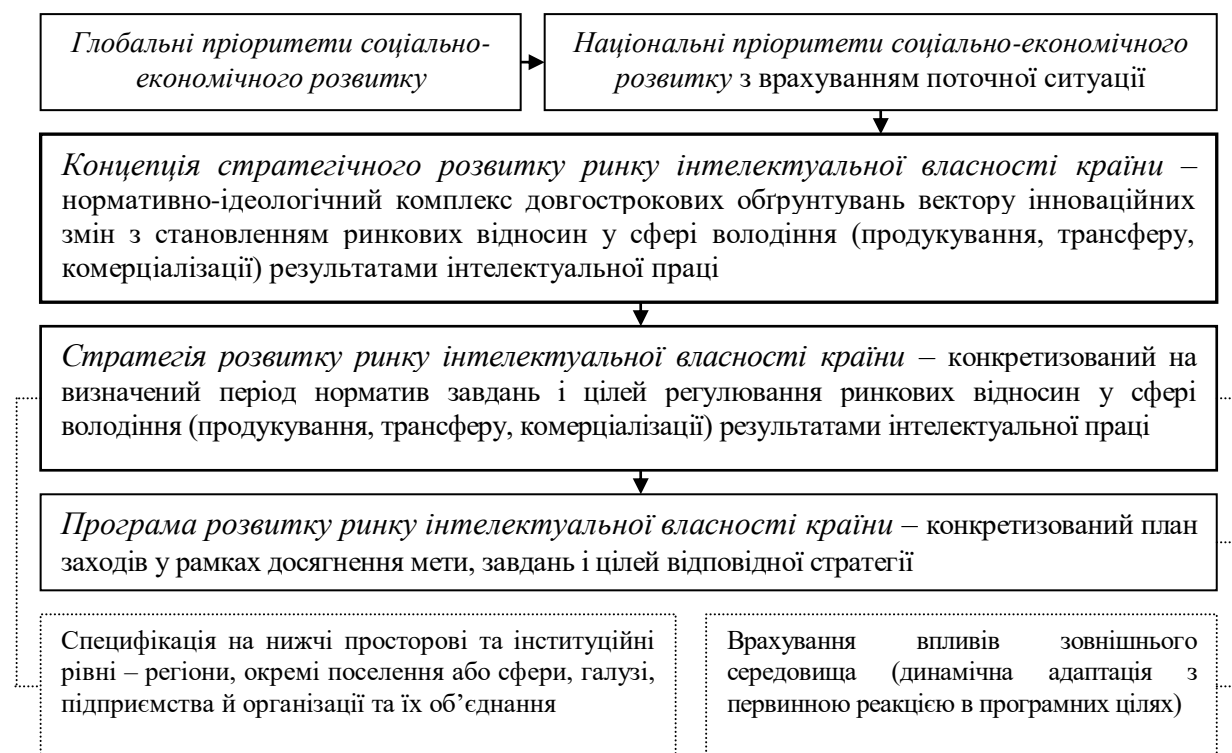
Глобальні пріоритети соціально-економічного розвитку

Національні пріоритети соціально-економічного розвитку з врахуванням поточної ситуації

Концепція стратегічного розвитку ринку інтелектуальної власності країни – нормативно-ідеологічний комплекс довгострокових обґрунтувань вектору інноваційних змін з становленням ринкових відносин у сфері володіння (продукування, трансферу, комерціалізації) результатами інтелектуальної праці

Стратегія розвитку ринку інтелектуальної власності країни – конкретизований на визначений період норматив завдань і цілей регулювання ринкових відносин у сфері володіння (продукування, трансферу, комерціалізації) результатами інтелектуальної праці

Програма розвитку ринку інтелектуальної власності країни – конкретизований план заходів у рамках досягнення мети, завдань і цілей відповідної стратегії

Специфікація на нижчі просторові та інституційні рівні – регіони, окремі поселення або сфери, галузі, підприємства й організації та їх об'єднання

Врахування впливів зовнішнього середовища (динамічна адаптація з первинною реакцією в програмних цілях)